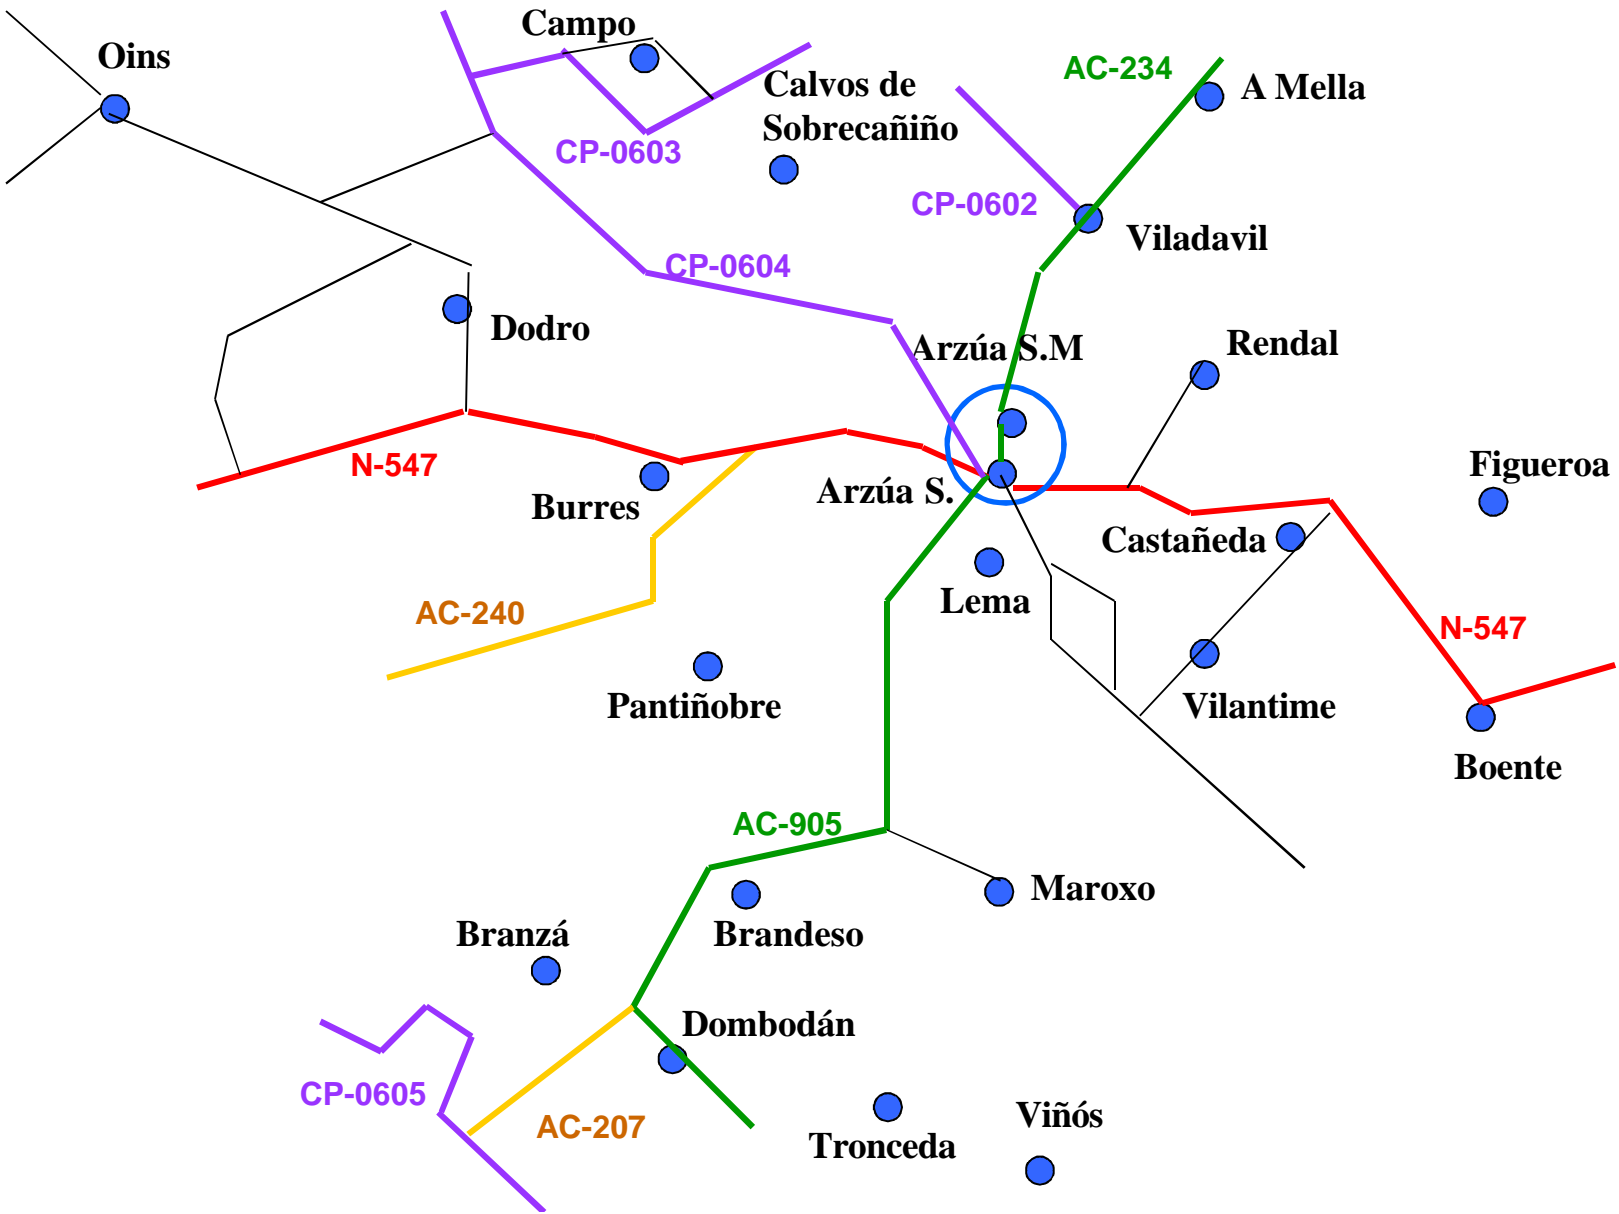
Oins
Campo
Calvos de Sobrecañiño
AC-234
A Mella
CP-0603
CP-0602
Viladavil
CP-0604
Dodro
Arzúa S.M
Rendal
N-547
Arzúa S.
Figueroa
Burres
Castañeda
AC-240
Lema
N-547
Pantiñobre
Vilantime
Boente
AC-905
Maroxo
Branzá
Brandeso
Dombodán
CP-0605
AC-207
Viñós
Tronceda